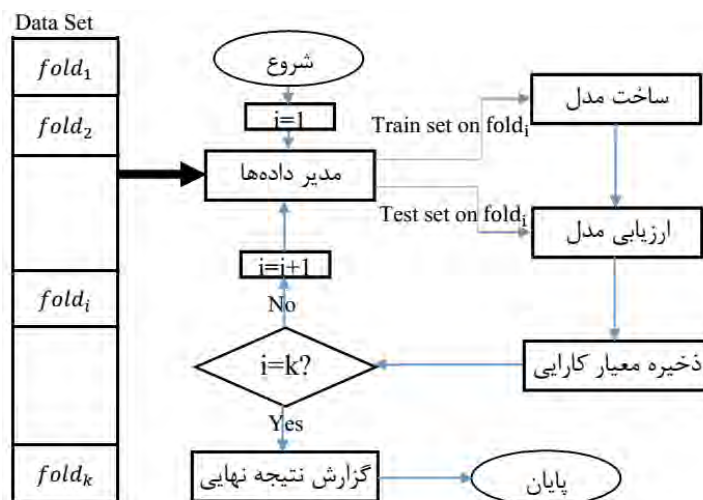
Data Set

$fold_1$

$fold_2$

$fold_i$

$fold_k$

شروع

i=1

مدیر داده‌ها

Train set on $fold_i$

ساخت مدل

Test set on $fold_i$

ارزیابی مدل

i=i+1

No

i=k?

ذخیره معیار کارایی

Yes

گزارش نتیجه نهایی

پایان